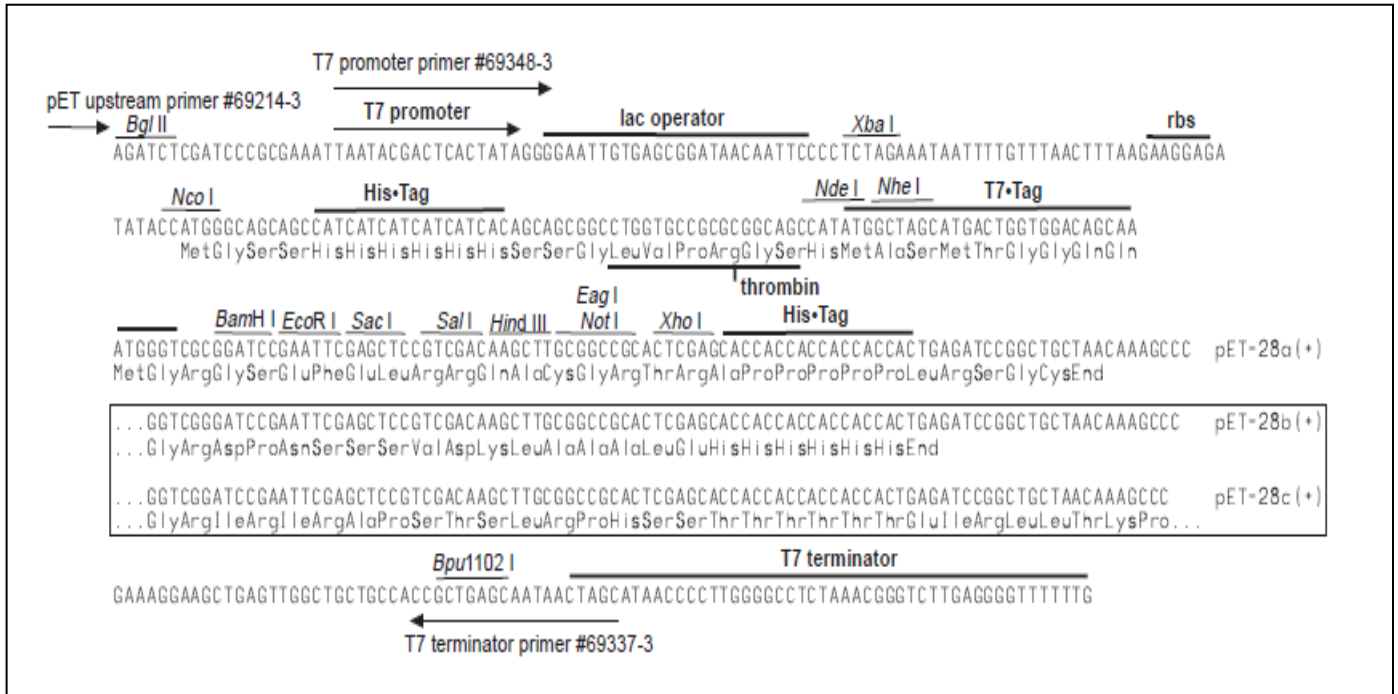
T7 promoter primer #69348-3

pET upstream primer #69214-3
Bgl II
T7 promoter
lac operator
Xba I
rbs
AGATCTCGATCCCGCGAAATTAATACGACTCACTATAGGGGAATTGTGAGCGGATAACAATTCCCCTCTAGAAATAATTTTGTTTAACTTTAAGAAGGAGA

Nco I
His•Tag
Nde I
Nhe I
T7•Tag
TATACCATGGGCAGCAGCCATCATCATCATCATCACAGCAGCGGCCTGGTGCCGCGCGGCAGCCATATGGCTAGCATGACTGGTGGACAGCAA
MetGlySerSerHisHisHisHisHisHisSerSerGlyLeuValProArgGlySerHisMetAlaSerMetThrGlyGlyGlnGln
thrombin

BamH I
EcoR I
Sac I
Sal I
Hind III
Eag I
Not I
Xho I
His•Tag
ATGGGTCGCGGATCCGAATTCGAGCTCCGTCGACAAGCTTGCGGCCGCACTCGAGCACCACCACCACCACCACTGAGATCCGGCTGCTAACAAAGCCC pET-28a(+)
MetGlyArgGlySerGluPheGluLeuArgArgGlnAlaCysGlyArgThrArgAlaProProProProProLeuArgSerGlyCysEnd

...GGTCGGGATCCGAATTCGAGCTCCGTCGACAAGCTTGCGGCCGCACTCGAGCACCACCACCACCACCACTGAGATCCGGCTGCTAACAAAGCCC pET-28b(+)
...GlyArgAspProAsnSerSerSerValAspLysLeuAlaAlaAlaLeuGluHisHisHisHisHisHisEnd

...GGTCGGATCCGAATTCGAGCTCCGTCGACAAGCTTGCGGCCGCACTCGAGCACCACCACCACCACCACTGAGATCCGGCTGCTAACAAAGCCC pET-28c(+)
...GlyArgIleArgIleArgAlaProSerThrSerLeuArgProHisSerSerThrThrThrThrThrThrGluIleArgLeuLeuThrLysPro...

Bpu1102 I
T7 terminator
GAAAGGAAGCTGAGTTGGCTGCTGCCACCGCTGAGCAATAACTAGCATAACCCCTTGGGGCCTCTAAACGGGTCTTGAGGGGTTTTTTG
T7 terminator primer #69337-3